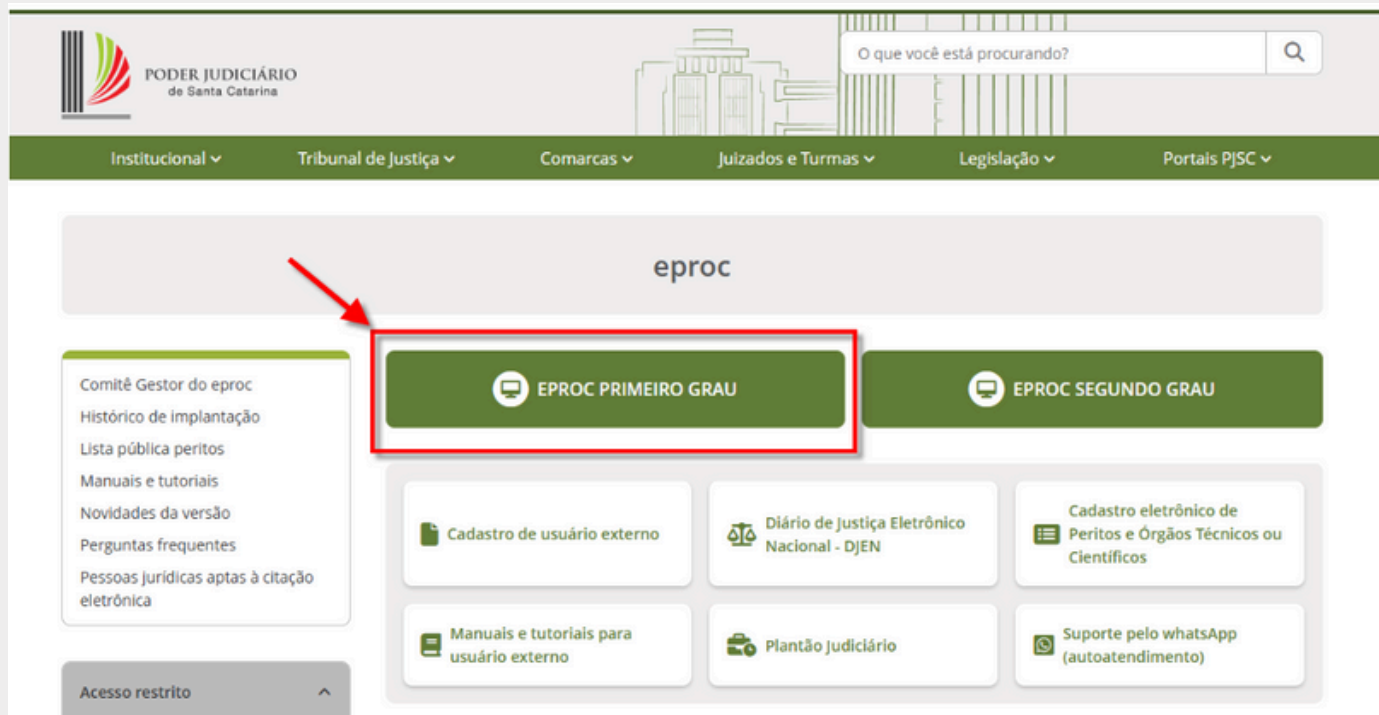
PODER JUDICIÁRIO
de Santa Catarina

O que você está procurando?

Institucional
Tribunal de Justiça
Comarcas
Juizados e Turmas
Legislação
Portais PJSC

eproc

Comitê Gestor do eproc
Histórico de implantação
Lista pública peritos
Manuais e tutoriais
Novidades da versão
Perguntas frequentes
Pessoas jurídicas aptas à citação eletrônica

Acesso restrito

EPROC PRIMEIRO GRAU

EPROC SEGUNDO GRAU

Cadastro de usuário externo

Diário de Justiça Eletrônico Nacional - DJEN

Cadastro eletrônico de Peritos e Órgãos Técnicos ou Científicos

Manuais e tutoriais para usuário externo

Plantão Judiciário

Suporte pelo whatsApp (autoatendimento)